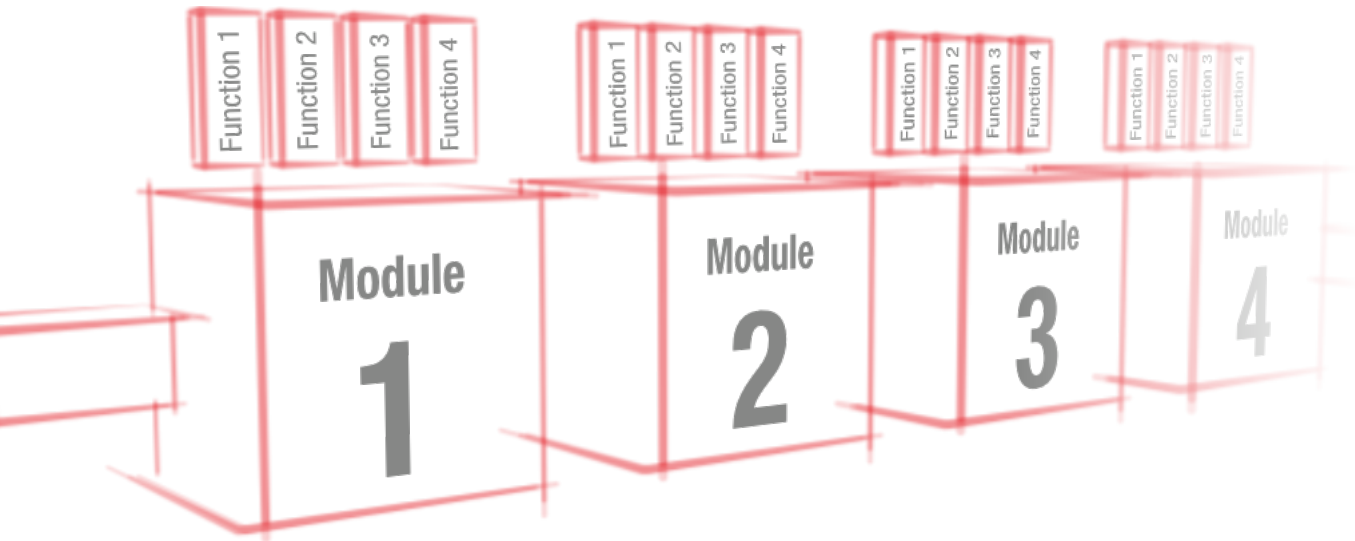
Function 1
Function 2
Function 3
Function 4

Module
1

Function 1
Function 2
Function 3
Function 4

Module
2

Function 1
Function 2
Function 3
Function 4

Module
3

Function 1
Function 2
Function 3
Function 4

Module
4